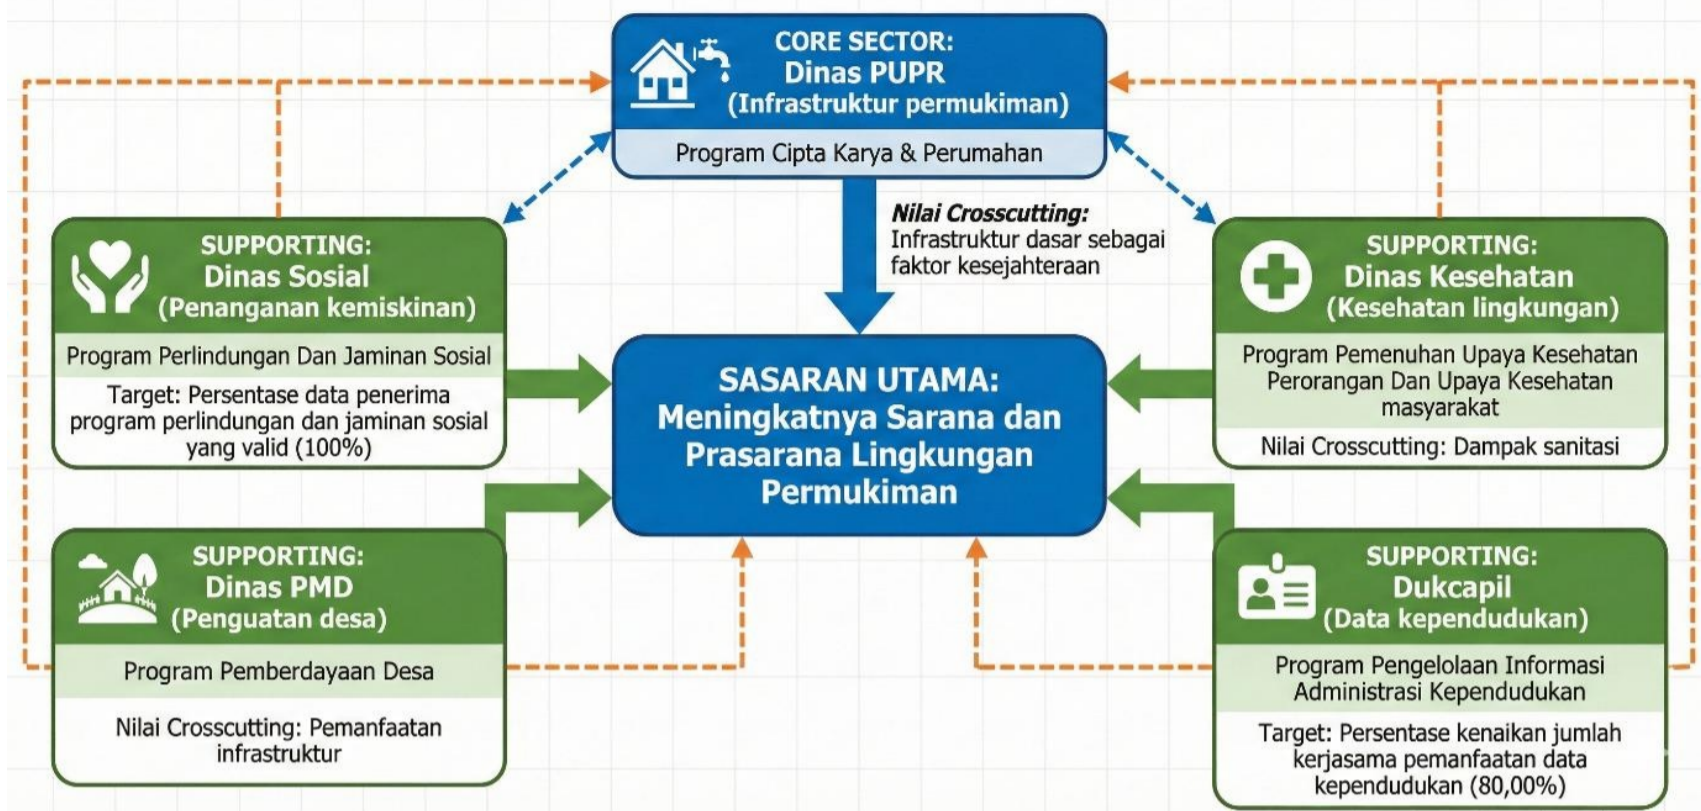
CORE SECTOR:
Dinas PUPR
(Infrastruktur permukiman)

Program Cipta Karya & Perumahan

Nilai Crosscutting:
Infrastruktur dasar sebagai faktor kesejahteraan

SUPPORTING:
Dinas Sosial
(Penanganan kemiskinan)

Program Perlindungan Dan Jaminan Sosial

Target: Persentase data penerima program perlindungan dan jaminan sosial yang valid (100%)

SASARAN UTAMA:
Meningkatnya Sarana dan Prasarana Lingkungan Permukiman

SUPPORTING:
Dinas Kesehatan
(Kesehatan lingkungan)

Program Pemenuhan Upaya Kesehatan Perorangan Dan Upaya Kesehatan masyarakat

Nilai Crosscutting: Dampak sanitasi

SUPPORTING:
Dinas PMD
(Penguatan desa)

Program Pemberdayaan Desa

Nilai Crosscutting: Pemanfaatan infrastruktur

SUPPORTING:
Dukcapil
(Data kependudukan)

Program Pengelolaan Informasi Administrasi Kependudukan

Target: Persentase kenaikan jumlah kerjasama pemanfaatan data kependudukan (80,00%)